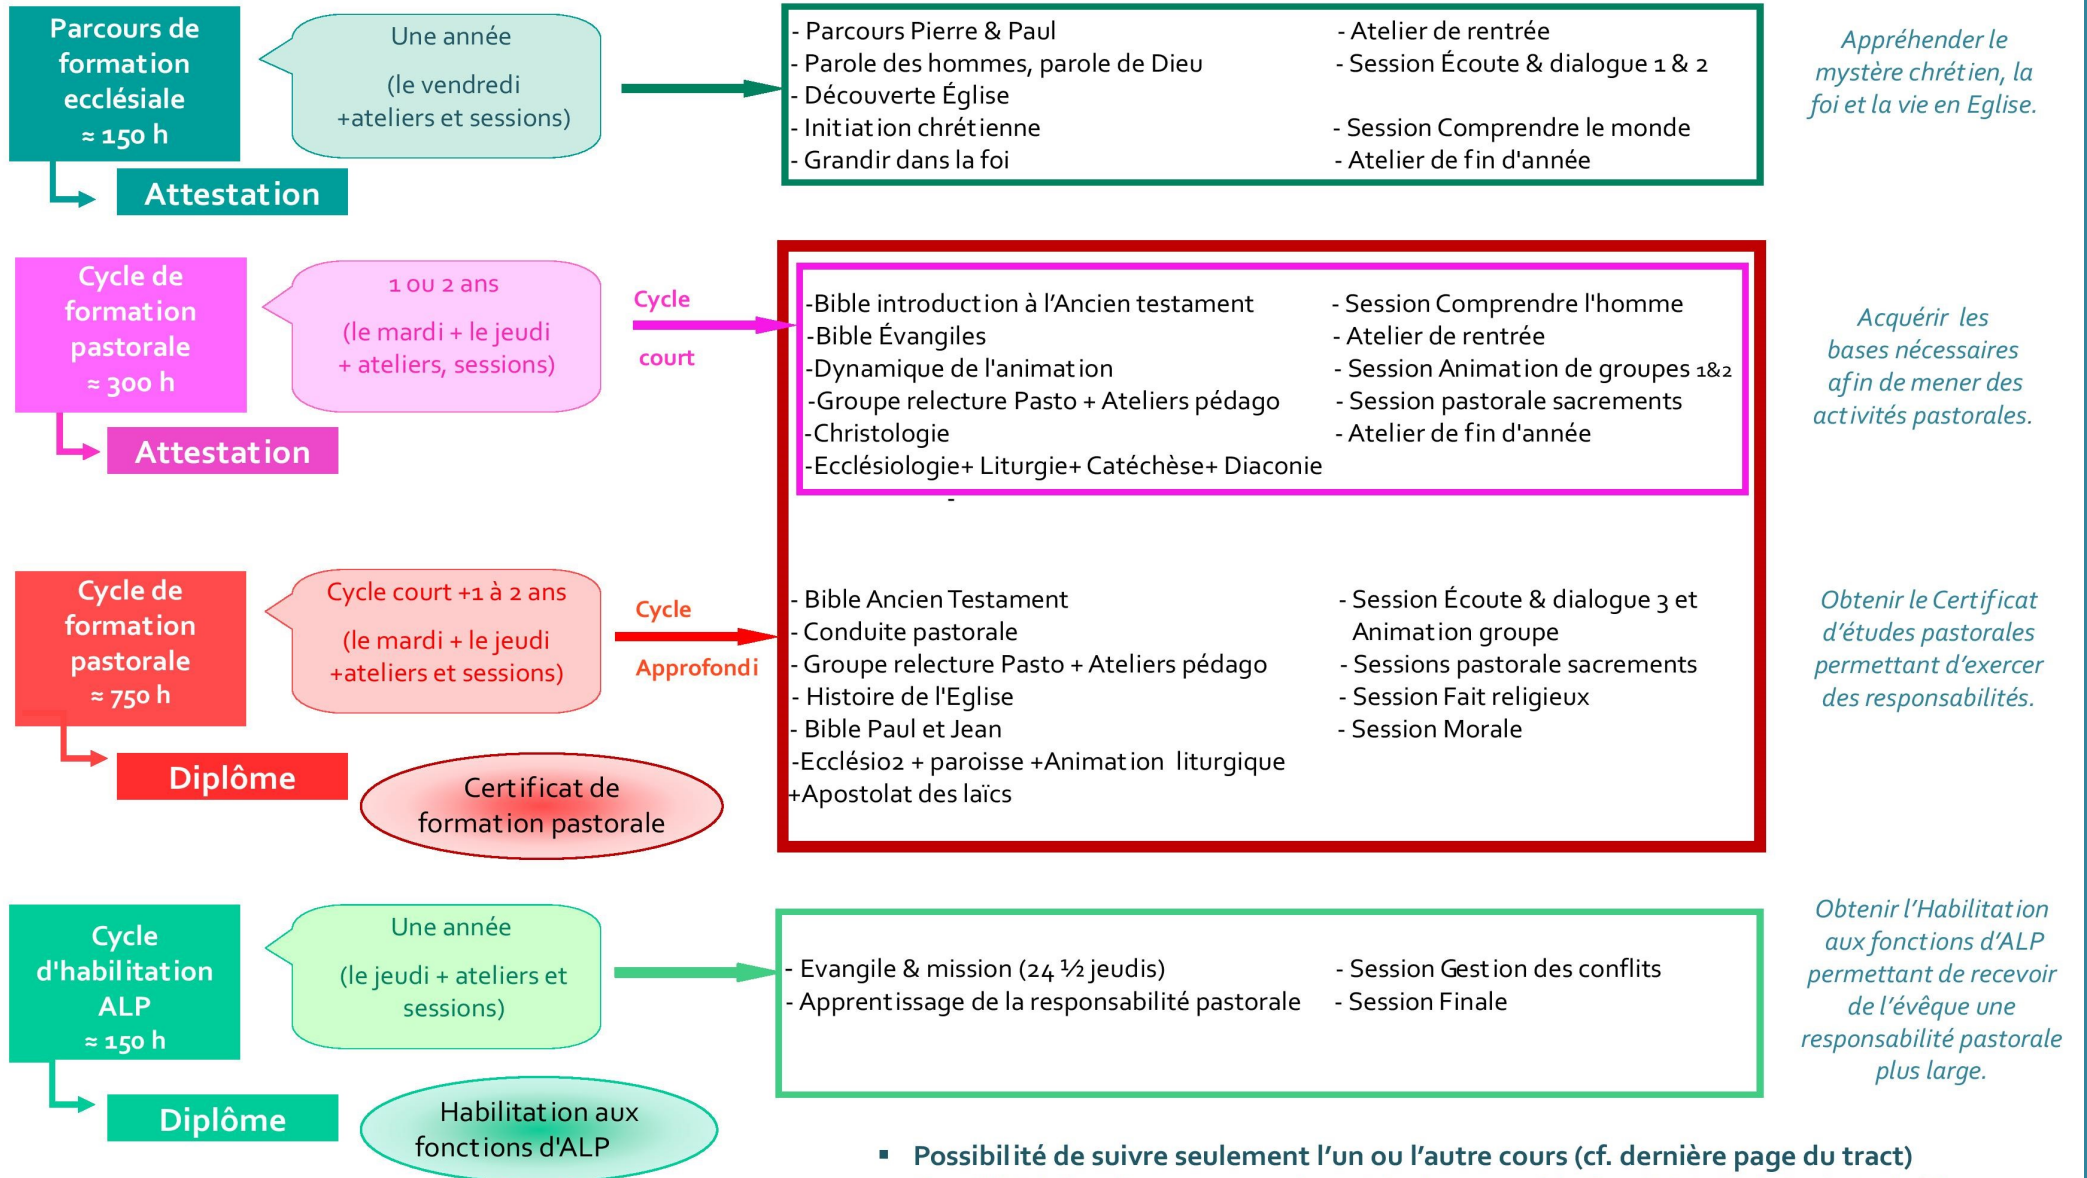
Parcours de formation ecclésiale ≈ 150 h

Attestation

Une année

(le vendredi +ateliers et sessions)

- Parcours Pierre & Paul
- Parole des hommes, parole de Dieu
- Découverte Église
- Initiation chrétienne
- Grandir dans la foi

- Atelier de rentrée
- Session Écoute & dialogue 1 & 2
- Session Comprendre le monde
- Atelier de fin d'année

Appréhender le mystère chrétien, la foi et la vie en Eglise.

Cycle de formation pastorale ≈ 300 h

Attestation

1 ou 2 ans

(le mardi + le jeudi + ateliers, sessions)

Cycle court

-Bible introduction à l'Ancien testament
-Bible Évangiles
-Dynamique de l'animation
-Groupe relecture Pasto + Ateliers pédago
-Christologie
-Ecclésiologie+ Liturgie+ Catéchèse+ Diaconie

- Session Comprendre l'homme
- Atelier de rentrée
- Session Animation de groupes 1&2
- Session pastorale sacrements
- Atelier de fin d'année

Acquérir les bases nécessaires afin de mener des activités pastorales.

Cycle de formation pastorale ≈ 750 h

Diplôme

Cycle court +1 à 2 ans

(le mardi + le jeudi +ateliers et sessions)

Cycle Approfondi

Certificat de formation pastorale

- Bible Ancien Testament
- Conduite pastorale
- Groupe relecture Pasto + Ateliers pédago
- Histoire de l'Eglise
- Bible Paul et Jean
-Ecclésio2 + paroisse +Animation liturgique
+Apostolat des laïcs

- Session Écoute & dialogue 3 et Animation groupe
- Sessions pastorale sacrements
- Session Fait religieux
- Session Morale

Obtenir le Certificat d'études pastorales permettant d'exercer des responsabilités.

Cycle d'habilitation ALP ≈ 150 h

Diplôme

Une année

(le jeudi + ateliers et sessions)

Habilitation aux fonctions d'ALP

- Evangile & mission (24 ½ jeudis)
- Apprentissage de la responsabilité pastorale

- Session Gestion des conflits
- Session Finale

Obtenir l'Habilitation aux fonctions d'ALP permettant de recevoir de l'évêque une responsabilité pastorale plus large.

▪ Possibilité de suivre seulement l'un ou l'autre cours (cf. dernière page du tract)